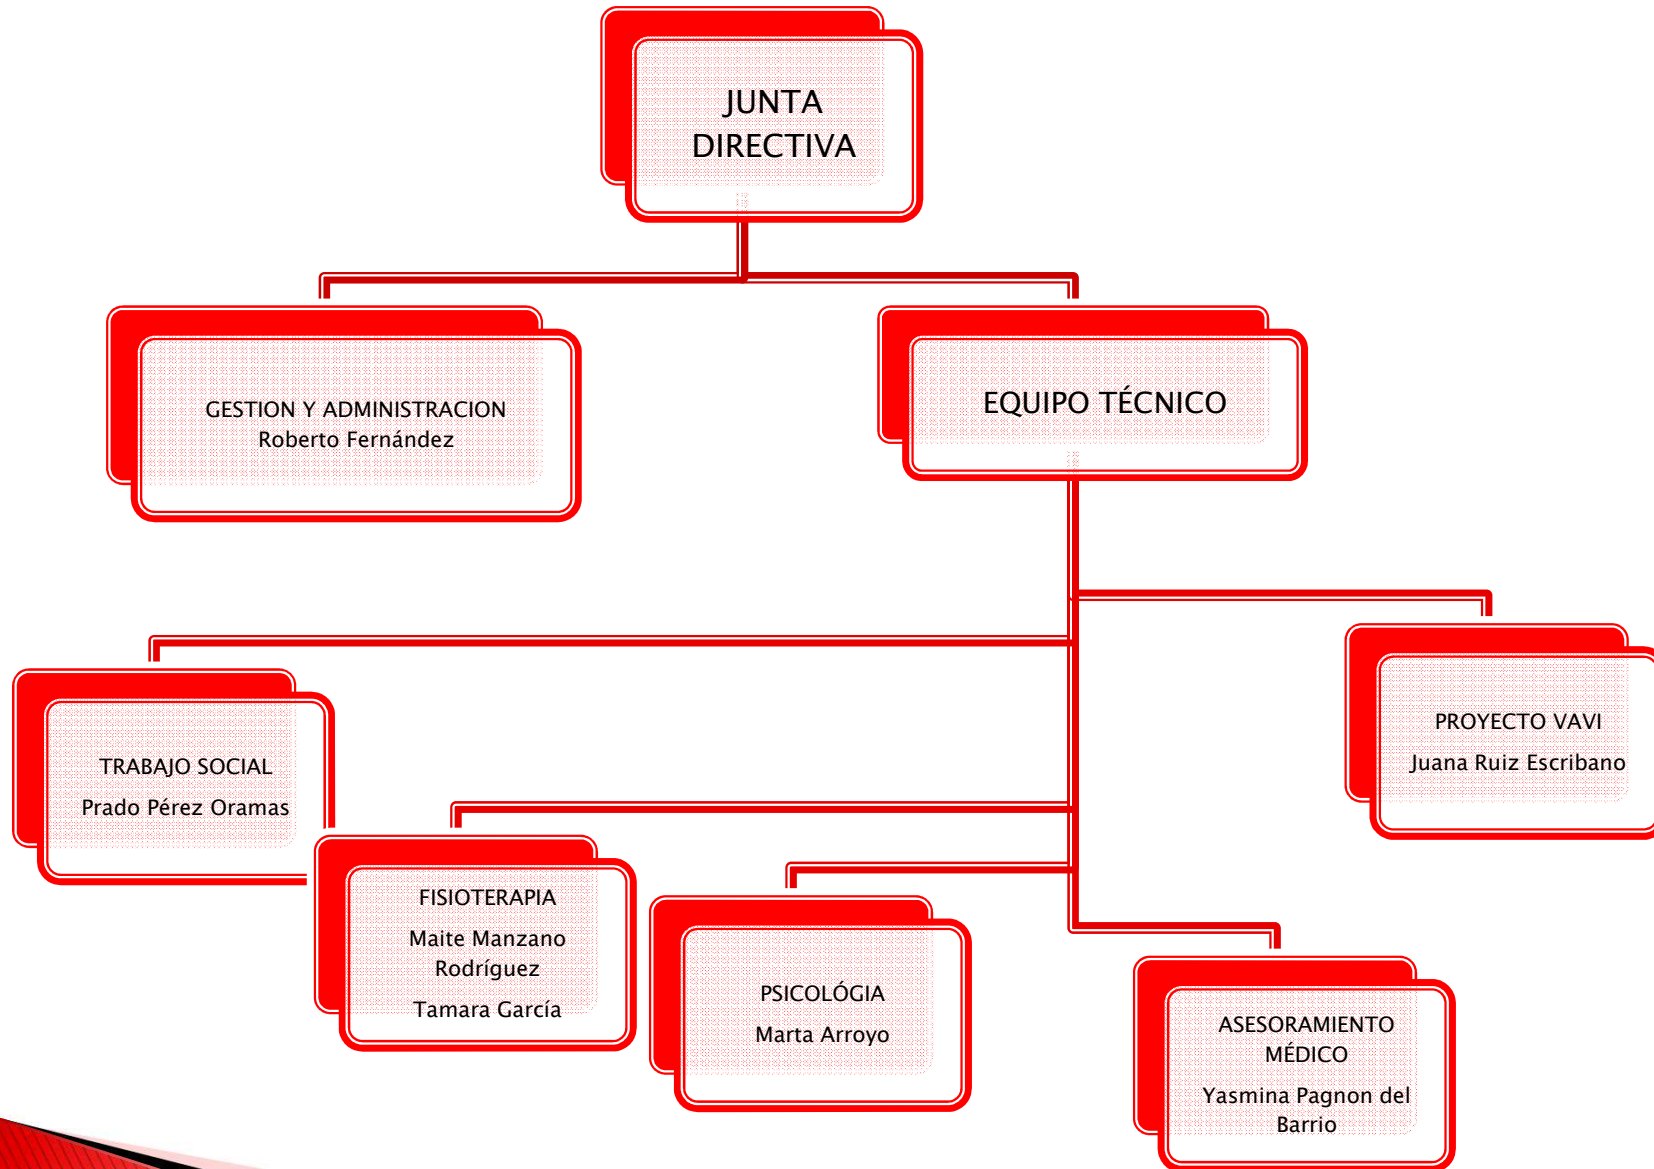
JUNTA DIRECTIVA

GESTION Y ADMINISTRACION
Roberto Fernández

EQUIPO TÉCNICO

TRABAJO SOCIAL
Prado Pérez Oramas

PROYECTO VAVI
Juana Ruiz Escribano

FISIOTERAPIA
Maite Manzano Rodríguez
Tamara García

PSICOLÓGIA
Marta Arroyo

ASESORAMIENTO MÉDICO
Yasmina Pagnon del Barrio